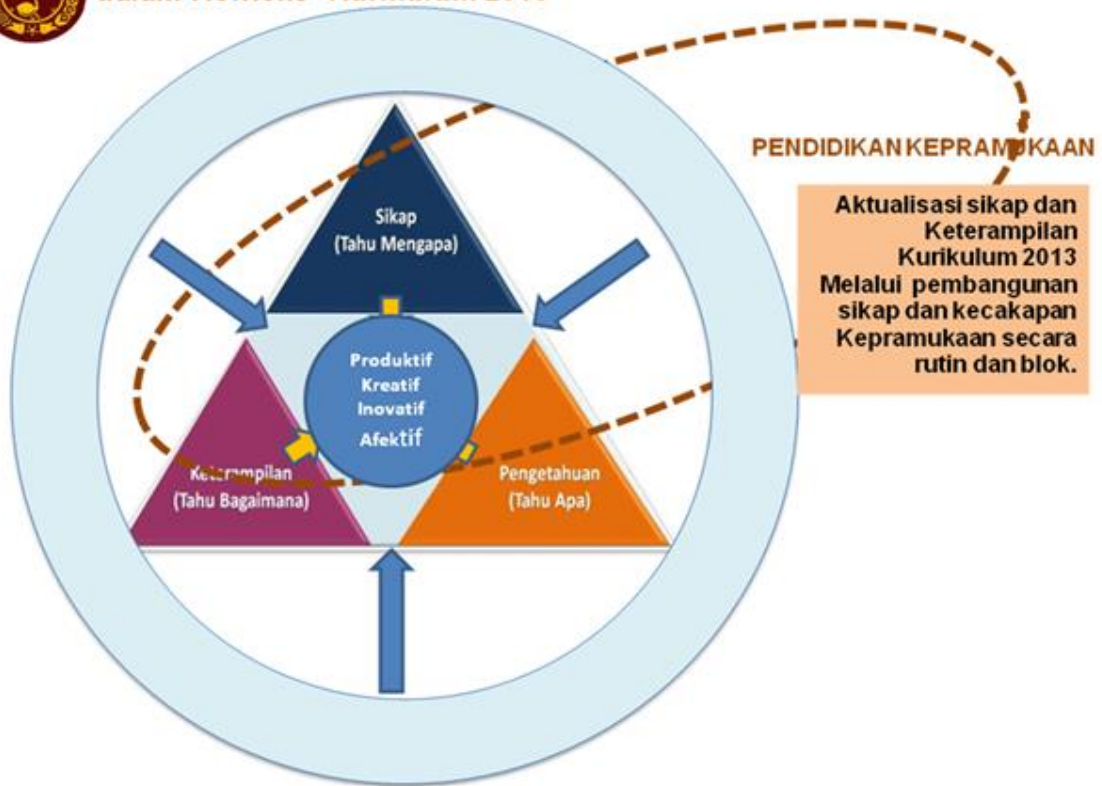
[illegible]

PENDIDIKAN KEPRAMUKAAN

Aktualisasi sikap dan Keterampilan Kurikulum 2013 Melalui pembangunan sikap dan kecakapan Kepramukaan secara rutin dan blok.

Sikap
(Tahu Mengapa)

Produktif
Kreatif
Inovatif
Afektif

Keterampilan
(Tahu Bagaimana)

Pengetahuan
(Tahu Apa)